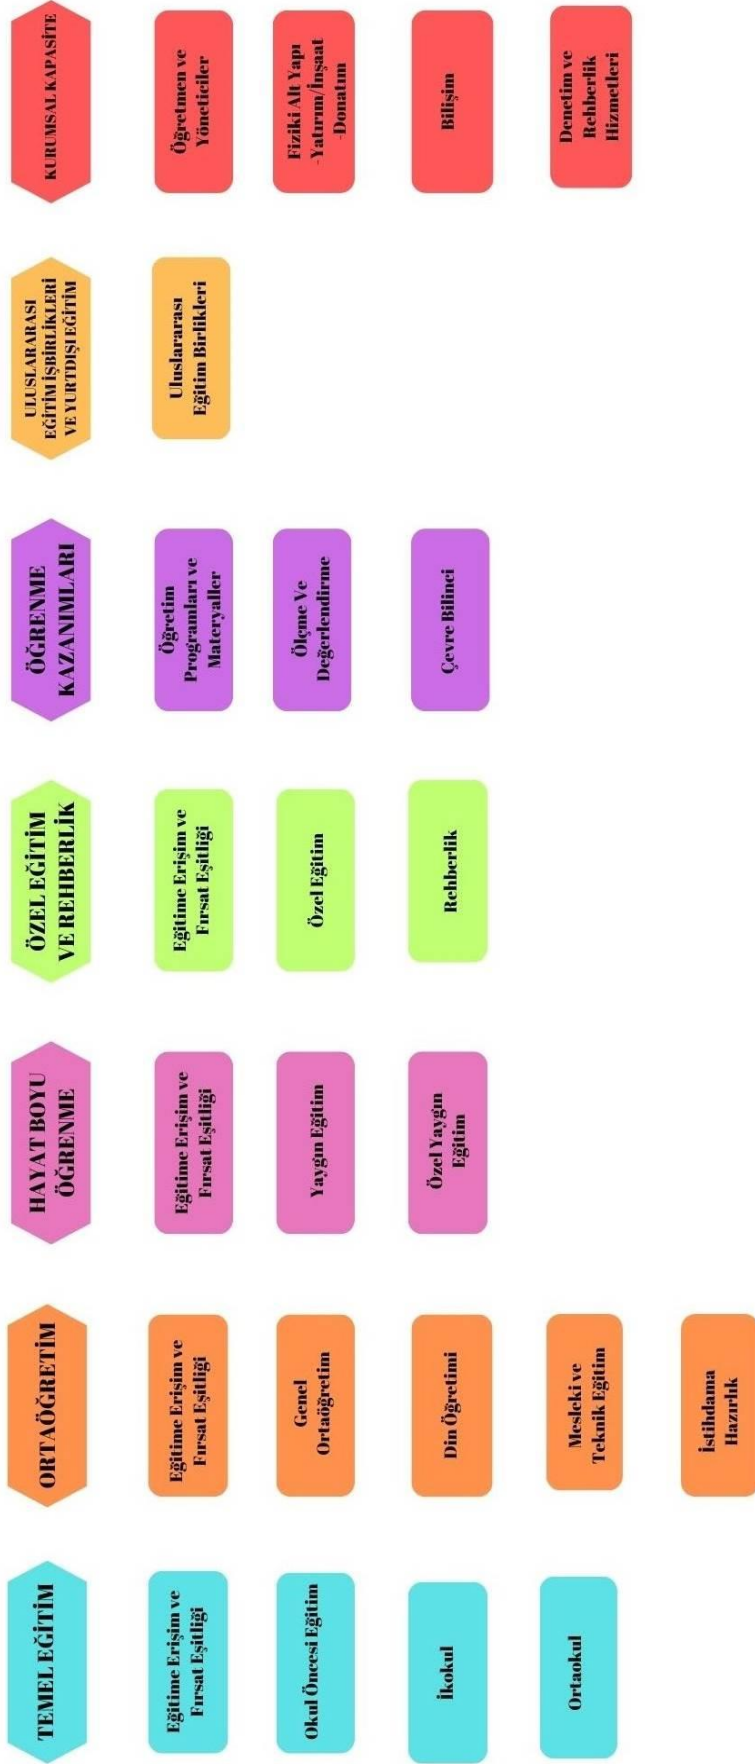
TEMEL EĞİTİM

Eğitime Erişim ve Fırsat Eşitliği

Okul Öncesi Eğitim

İlkokul

Ortaokul

ORTAÖĞRETİM

Eğitime Erişim ve Fırsat Eşitliği

Genel Ortaöğretim

Din Öğretimi

Mesleki ve Teknik Eğitim

İstihdama Hazırlık

HAYAT BOYU ÖĞRENME

Eğitime Erişim ve Fırsat Eşitliği

Yaygın Eğitim

Özel Yaygın Eğitim

ÖZEL EĞİTİM VE REHBERLİK

Eğitime Erişim ve Fırsat Eşitliği

Özel Eğitim

Rehberlik

ÖĞRENME KAZANIMLARI

Öğretim Programları ve Materyaller

Ölçme Ve Değerlendirme

Çevre Bilinci

ULUSLARARASI EĞİTİM İŞBİRLİKLERİ VE YURTDIŞI EĞİTİM

Uluslararası Eğitim Birlikleri

KURUMSAL KAPASİTE

Öğretmen ve Yöneticiler

Fiziki Alt Yapı -Yatırım/İnşaat -Donatım

Bilişim

Denetim ve Rehberlik Hizmetleri